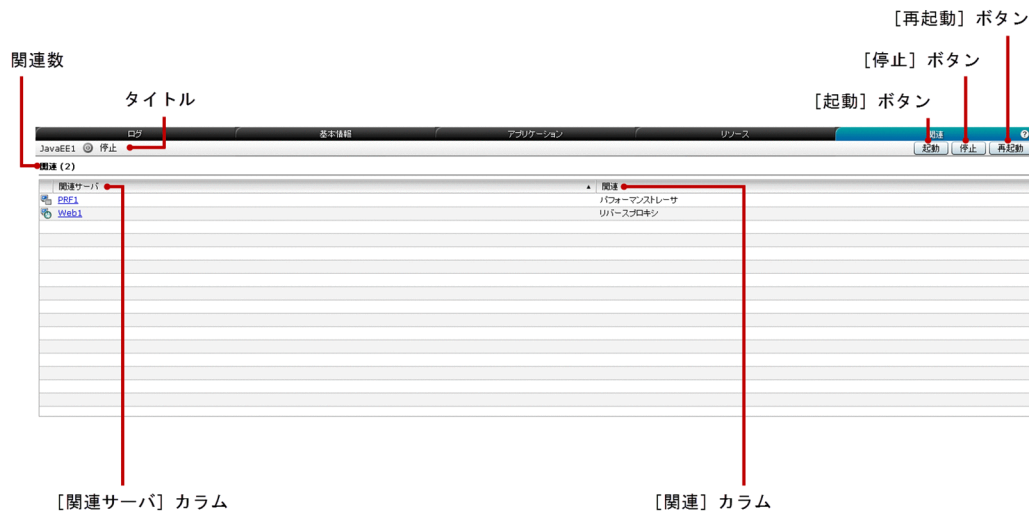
［再起動］ボタン

関連数

［停止］ボタン

タイトル

［起動］ボタン

ログ | 基本情報 | アプリケーション | リソース | 関連 | ?

JavaEE1 停止

起動 停止 再起動

関連 (2)

| 関連サーバ ▲ | 関連 |
|---|---|
| PRF1 | パフォーマンストレーサ |
| Web1 | リバースプロキシ |

［関連サーバ］カラム

［関連］カラム